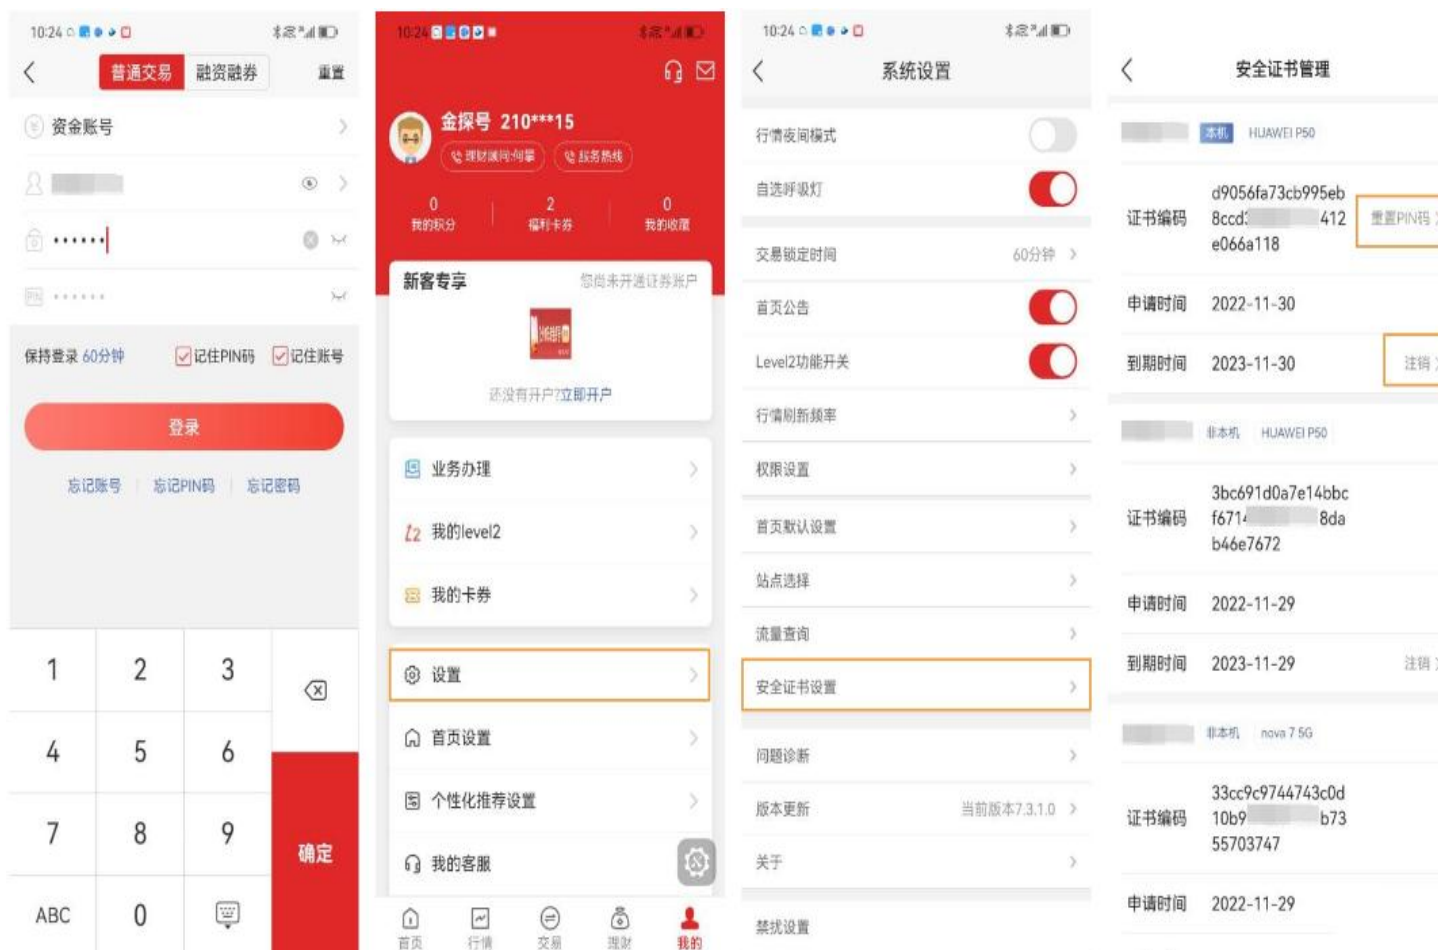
10:24

普通交易 融资融券 重置

资金账号

••••••

保持登录 60分钟 记住PIN码 记住账号

登录

忘记账号 | 忘记PIN码 | 忘记密码

1 2 3
4 5 6
7 8 9
ABC 0

确定

10:24

金探号 210***15

理财顾问:何馨 服务热线

0 我的积分
2 福利卡券
0 我的收藏

新客专享 您尚未开通证券账户

还没有开户?立即开户

业务办理

我的level2

我的卡券

设置

首页设置

个性化推荐设置

我的客服

首页 行情 交易 理财 我的

10:24

系统设置

行情夜间模式

自选呼吸灯

交易锁定时间 60分钟

首页公告

Level2功能开关

行情刷新频率

权限设置

首页默认设置

站点选择

流量查询

安全证书设置

问题诊断

版本更新 当前版本7.3.1.0

关于

禁扰设置

安全证书管理

本机 HUAWEI P50

证书编码 d9056fa73cb995eb 8ccd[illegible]412 e066a118 重置PIN码

申请时间 2022-11-30

到期时间 2023-11-30 注销

非本机 HUAWEI P50

证书编码 3bc691d0a7e14bbc f671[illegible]8da b46e7672

申请时间 2022-11-29

到期时间 2023-11-29 注销

非本机 nova 7 5G

证书编码 33cc9c9744743c0d 10b9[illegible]b73 55703747

申请时间 2022-11-29